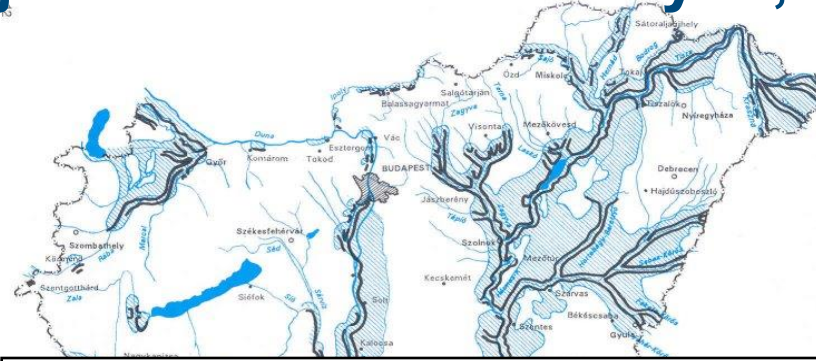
Sátoraljaújhely
Ózd
Miskolc
Tokaj
Salgótarján
Balassagyarmat
Mezőkövesd
Tiszalök
Nyíregyháza
Duna
Győr
Komárom
Tokod
Esztergom
Vác
Visonta
BUDAPEST
Debrecen
Hajdúszoboszló
Jászberény
Szombathely
Székesfehérvár
Szolnok
Kőszeg
Rába
Marcal
Sió
Kecskemét
Mezőtúr
Szentgotthárd
Zala
Siófok
Solt
Szarvas
Békéscsaba
Szentes
Kalocsa
Gyula
Zagyva
Tarna
Sajó
Bodrog
Hernád
Tisza
Laskó
Tápió
Sárvíz
Sebes-Körös
Hortobágy-Berettyó
Nagykanizsa